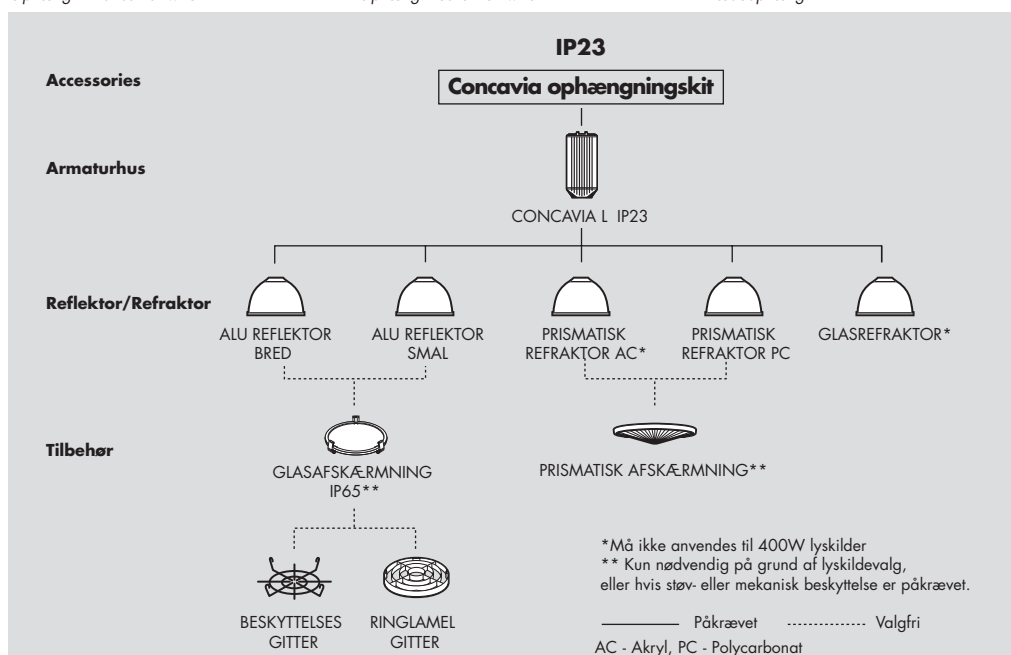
IP23

Accessories

Concavia ophængningskit

Armaturhus

CONCAVIA L IP23

Reflektor/Refraktor

ALU REFLEKTOR BRED

ALU REFLEKTOR SMAL

PRISMATISK REFRAKTOR AC*

PRISMATISK REFRAKTOR PC

GLASREFRAKTOR*

Tilbehør

GLASAFSKÆRMNING IP65**

PRISMATISK AFSKÆRMNING**

BESKYTTELSES GITTER

RINGLAMEL GITTER

*Må ikke anvendes til 400W lyskilder
** Kun nødvendig på grund af lyskildevalg, eller hvis støv- eller mekanisk beskyttelse er påkrævet.

Påkrævet Valgfri

AC - Akryl, PC - Polycarbonat